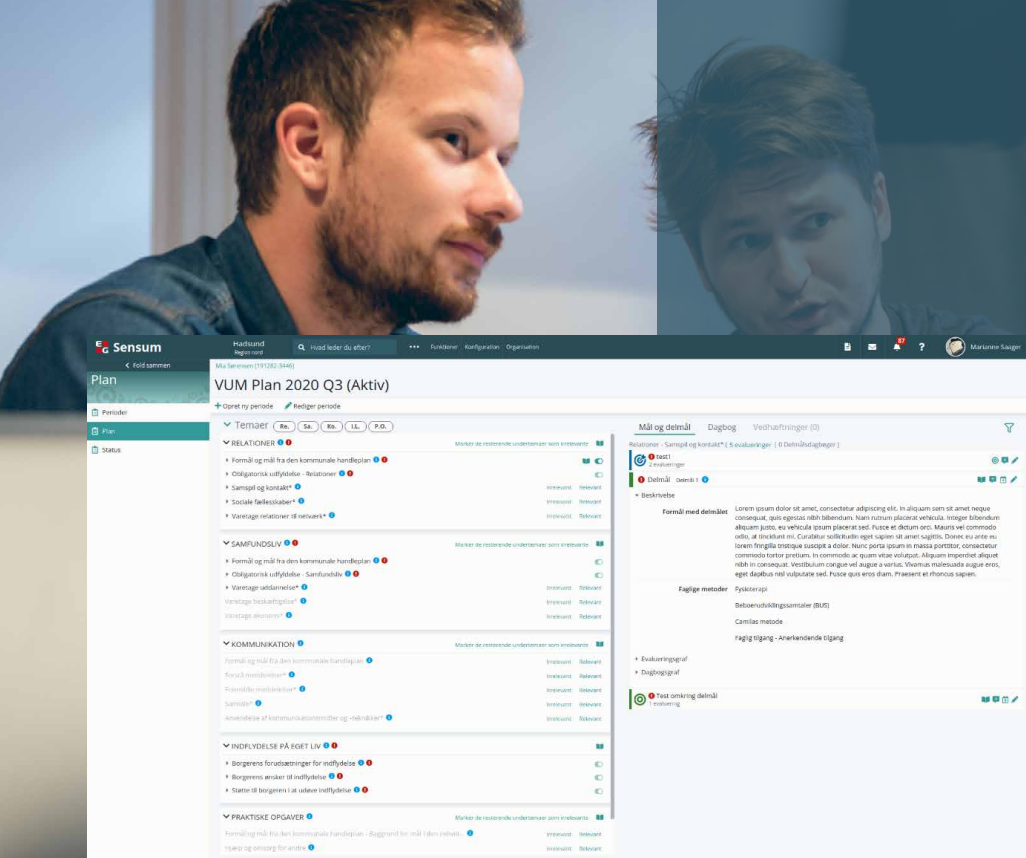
Sensum

Hadsund
Region nord

Hvad leder du efter?

Funktioner Konfiguration Organisation

87

Marianne Sauger

Fold sammen

Plan

Perioder

Plan

Status

Mia Sensum (191282-3446)

VUM Plan 2020 Q3 (Aktiv)

+ Opret ny periode

Rediger periode

Temaer Re. Sa. Ko. I.L. P.O.

RELATIONER

Marker de resterende undertemaer som irrelevante

Formål og mål fra den kommunale handleplan

Obligatorisk udfyldelse - Relationer

Samspil og kontakt* Irrelevant Relevant

Sociale fællesskaber* Irrelevant Relevant

Varetage relationer til netværk* Irrelevant Relevant

SAMFUNDSLIV

Marker de resterende undertemaer som irrelevante

Formål og mål fra den kommunale handleplan

Obligatorisk udfyldelse - Samfundsliv

Varetage uddannelse* Irrelevant Relevant

Varetage beskæftigelse* Irrelevant Relevant

Varetage økonomi* Irrelevant Relevant

KOMMUNIKATION

Marker de resterende undertemaer som irrelevante

Formål og mål fra den kommunale handleplan Irrelevant Relevant

Forstå meddelelser* Irrelevant Relevant

Fremstille meddelelser* Irrelevant Relevant

Samtale* Irrelevant Relevant

Anvendelse af kommunikationsmidler og -teknikker* Irrelevant Relevant

INDFLYDELSE PÅ EGET LIV

Borgerens forudsætninger for indflydelse

Borgerens ønsker til indflydelse

Støtte til borgeren i at udøve indflydelse

PRAKTISKE OPGAVER

Marker de resterende undertemaer som irrelevante

Formål og mål fra den kommunale handleplan - Baggrund for mål i den relevante... Irrelevant Relevant

Hjælp og omsorg for andre Irrelevant Relevant

Mål og delmål Dagbog Vedhæftninger (0)

Relationer - Samspil og kontakt* ( 5 evalueringer | 0 Delmålsdagbøger )

test1
2 evalueringer

Delmål Delmål 1

Beskrivelse

Formål med delmålet
Lorem ipsum dolor sit amet, consectetur adipiscing elit. In aliquam sem sit amet neque consequat, quis egestas nibh bibendum. Nam rutrum placerat vehicula. Integer bibendum aliquam justo, eu vehicula ipsum placerat sed. Fusce et dictum orci. Mauris vel commodo odio, at tincidunt mi. Curabitur sollicitudin eget sapien sit amet sagittis. Donec eu ante eu lorem fringilla tristique suscipit a dolor. Nunc porta ipsum in massa porttitor, consectetur commodo tortor pretium. In commodo ac quam vitae volutpat. Aliquam imperdiet aliquet nibh in consequat. Vestibulum congue vel augue a varius. Vivamus malesuada augue eros, eget dapibus nisl vulputate sed. Fusce quis eros diam. Praesent et rhoncus sapien.

Faglige metoder
Fysioterapi
Beboerudviklingssamtaler (BUS)
Camilas metode
Faglig tilgang - Anerkendende tilgang

Evalueringsgraf

Dagbogsgraf

Test omkring delmål
1 evaluering